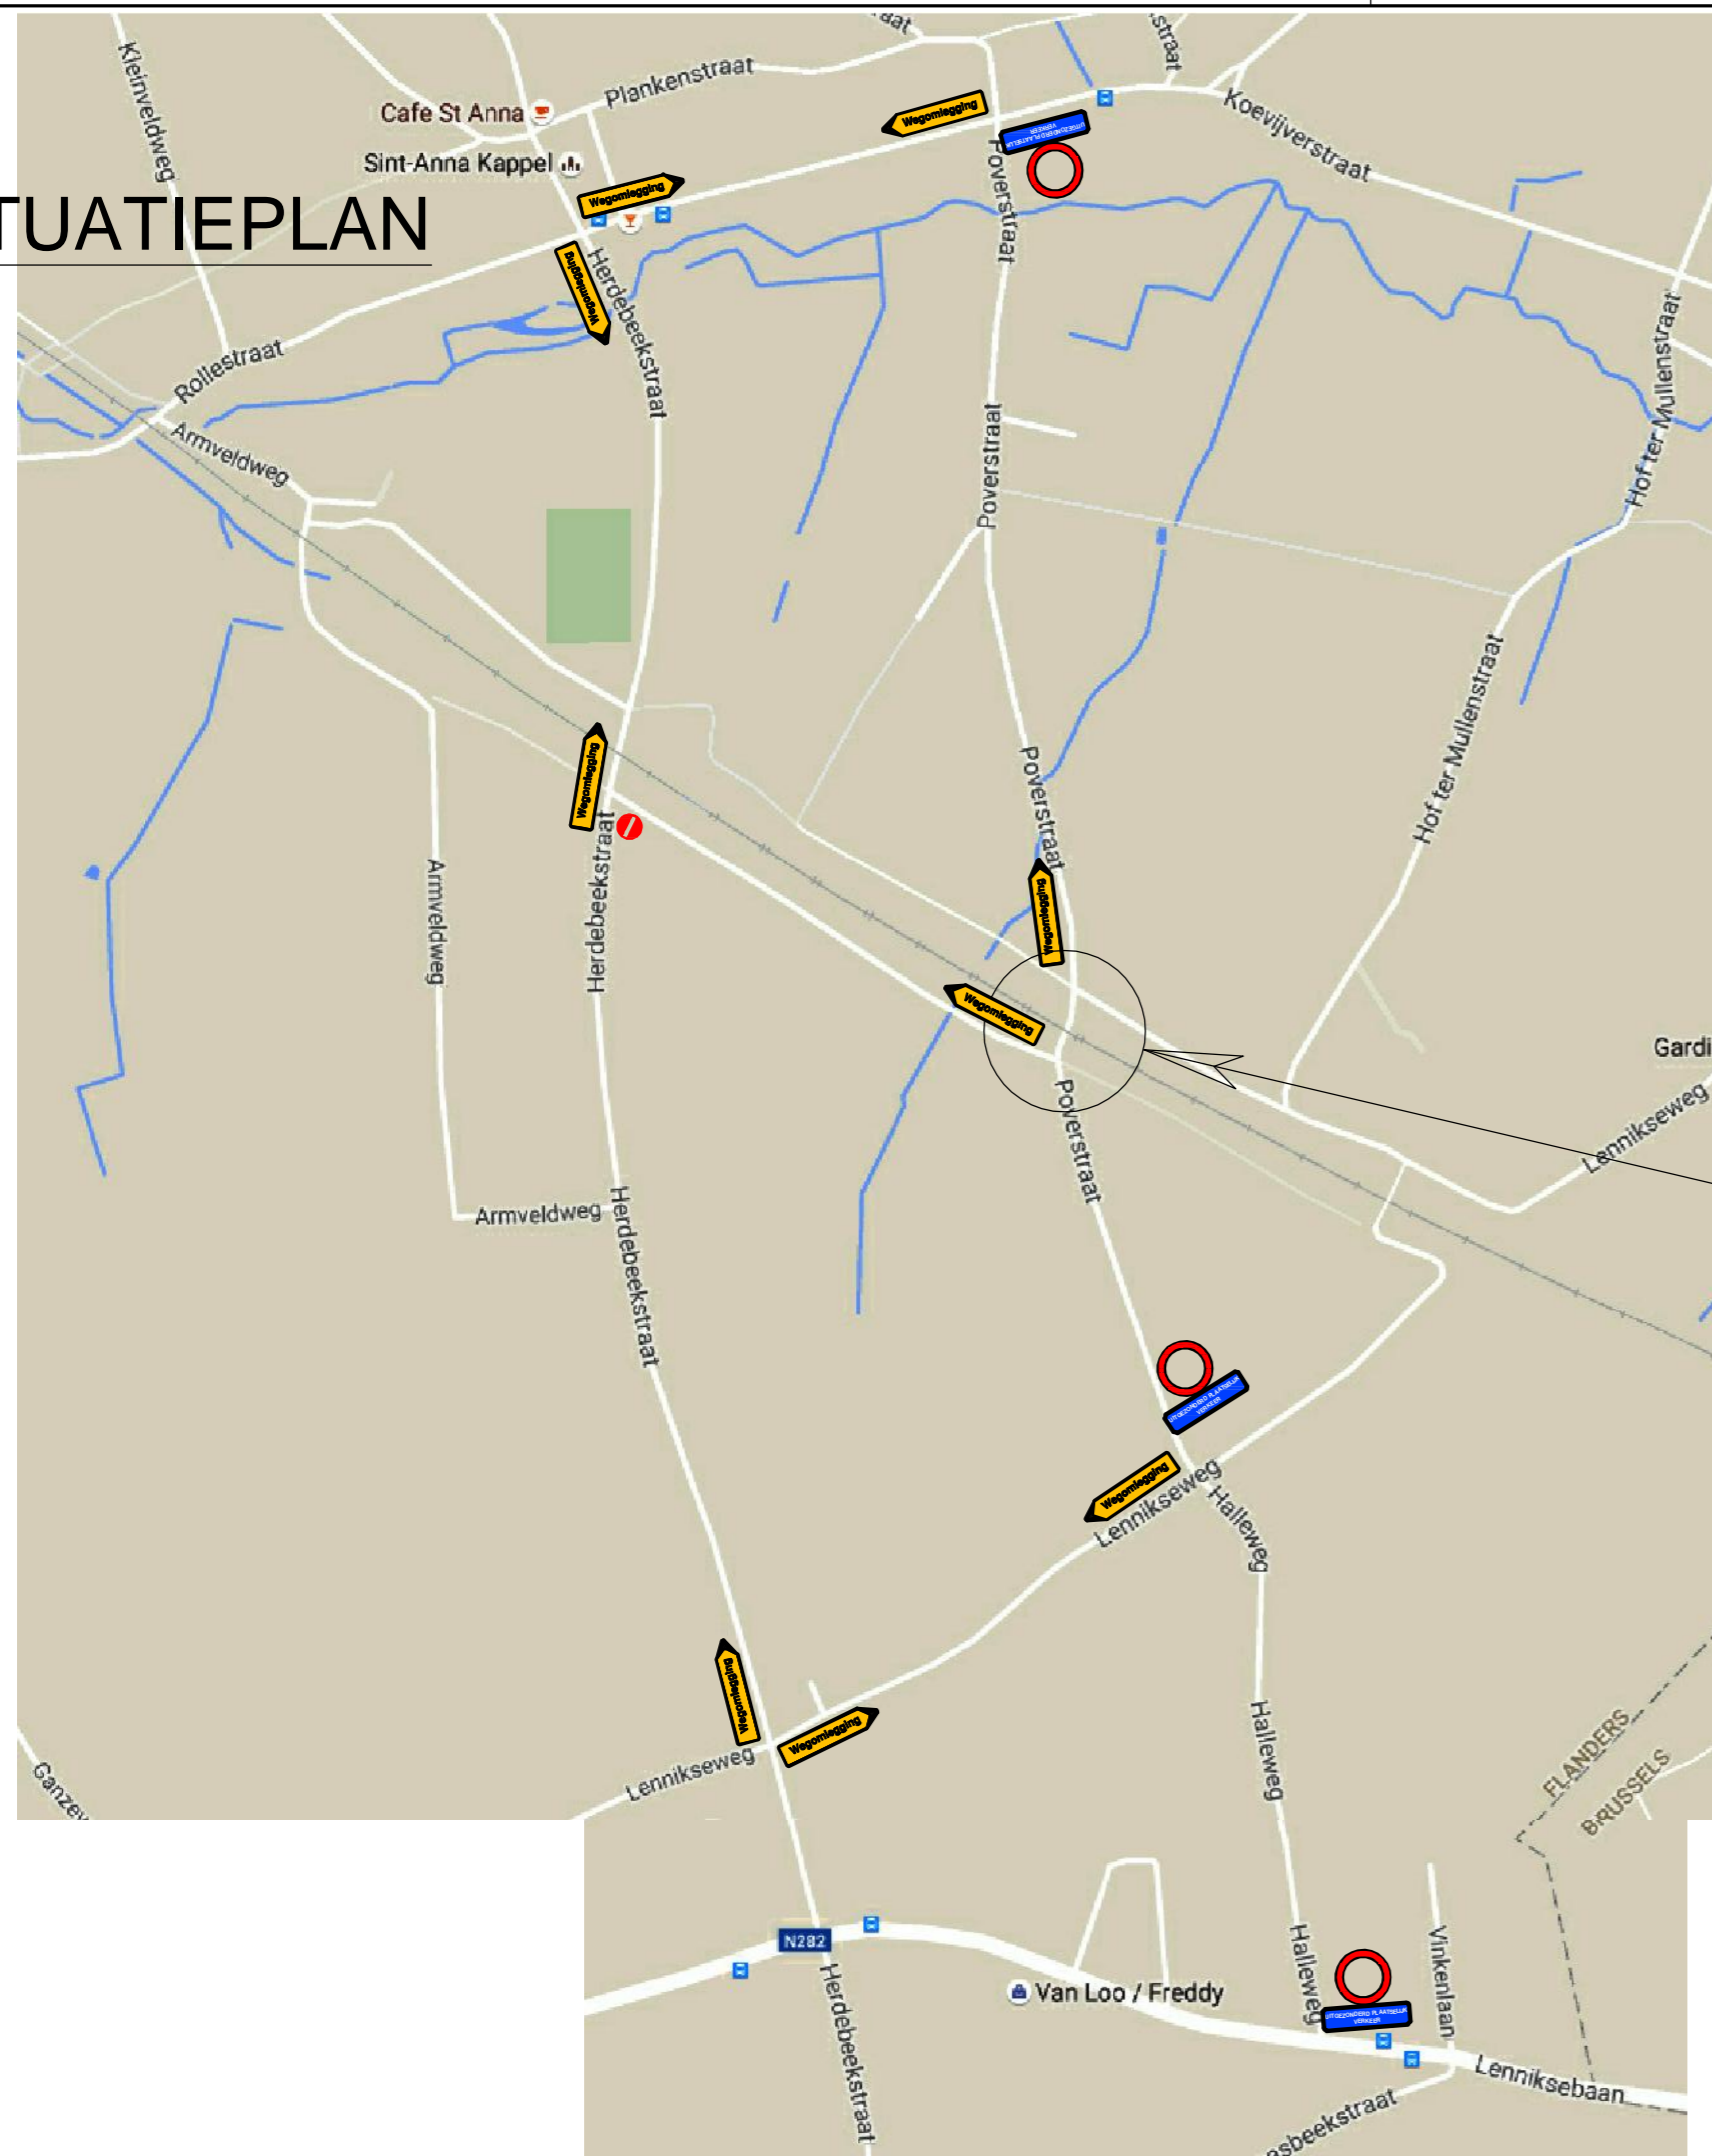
TUATIEPLAN

Kleinveldweg
Cafe St Anna
Sint-Anna Kappel
Plankenstraat
Wegomlegging
Wegomlegging
Koevijverstraat
Poverstraat
Wegomlegging
Herdebeekstraat
Rollestraat
Armveldweg
Poverstraat
Hof ter Mullenstraat
Hof ter Mullenstraat
Wegomlegging
Herdebeekstraat
Armveldweg
Poverstraat
Wegomlegging
Wegomlegging
Gardi
Lennikseweg
Poverstraat
Armveldweg
Herdebeekstraat
Wegomlegging
Lennikseweg
Halleweg
Wegomlegging
Wegomlegging
Lennikseweg
Halleweg
FLANDERS
BRUSSELS
Ganze
N282
Herdebeekstraat
Van Loo / Freddy
Halleweg
Vinkenlaan
Lenniksebaan
sbeekstraat